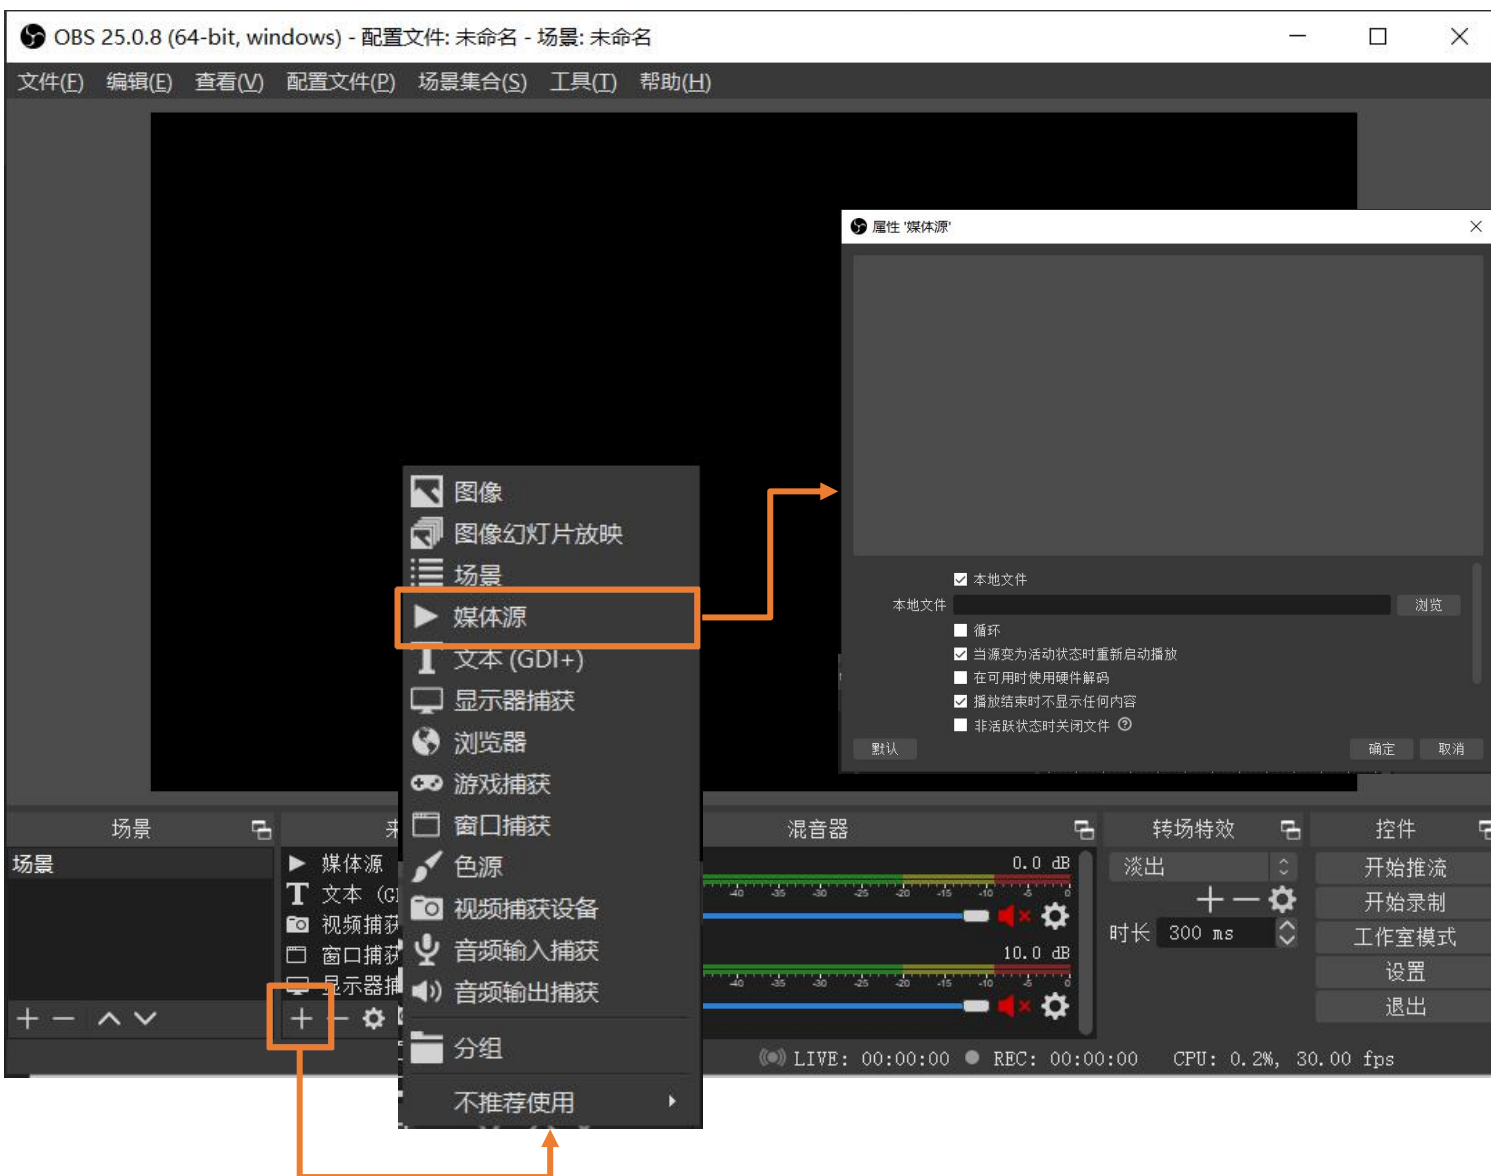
OBS 25.0.8 (64-bit, windows) - 配置文件: 未命名 - 场景: 未命名

文件(F) 编辑(E) 查看(V) 配置文件(P) 场景集合(S) 工具(T) 帮助(H)

图像
图像幻灯片放映
场景
媒体源
文本 (GDI+)
显示器捕获
浏览器
游戏捕获
窗口捕获
色源
视频捕获设备
音频输入捕获
音频输出捕获
分组
不推荐使用

属性 '媒体源'

本地文件
本地文件 浏览
循环
当源变为活动状态时重新启动播放
在可用时使用硬件解码
播放结束时不显示任何内容
非活跃状态时关闭文件

默认 确定 取消

场景
场景

来
媒体源
文本 (G
视频捕获
窗口捕获
显示器捕

混音器
0.0 dB
-40 -35 -30 -25 -20 -15 -10 -5 0
10.0 dB
-40 -35 -30 -25 -20 -15 -10 -5 0

转场特效
淡出
时长 300 ms

控件
开始推流
开始录制
工作室模式
设置
退出

LIVE: 00:00:00 REC: 00:00:00 CPU: 0.2%, 30.00 fps